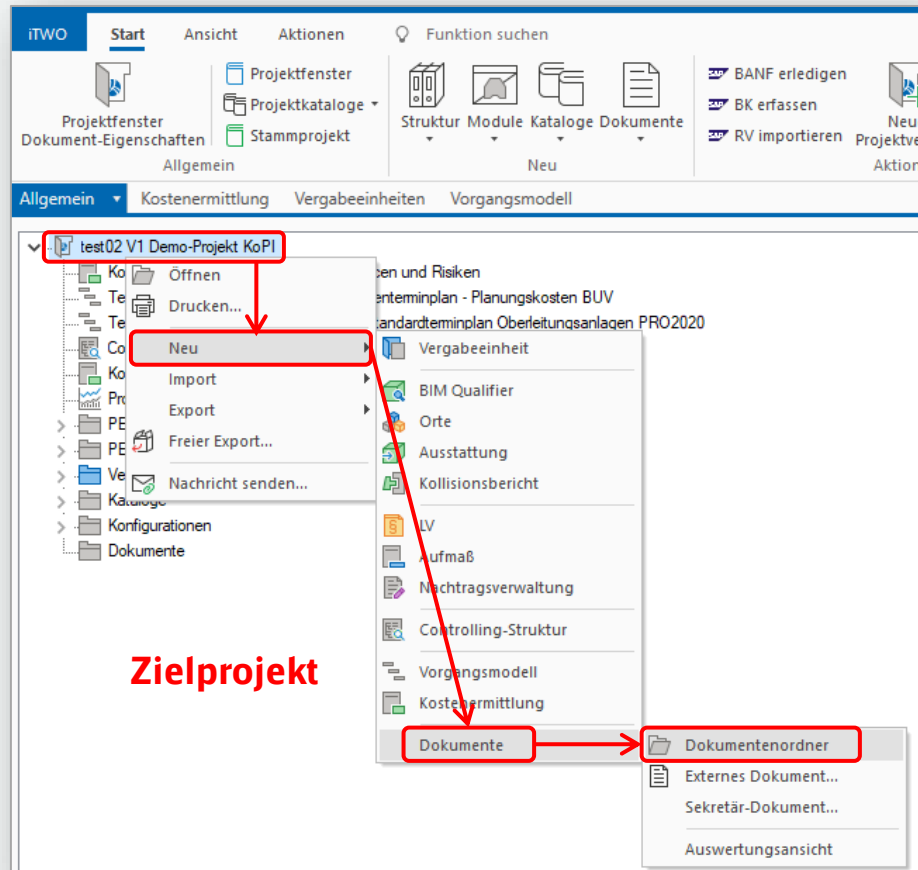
iTWO Start Ansicht Aktionen Funktion suchen

Projektfenster Dokument-Eigenschaften
Projektfenster
Projektkataloge
Stammprojekt
Allgemein

Struktur Module Kataloge Dokumente
Neu

BANF erledigen
BK erfassen
RV importieren
Neu Projektve
Aktion

Allgemein Kostenermittlung Vergabeeinheiten Vorgangsmodell

test02 V1 Demo-Projekt KoPI
Ko
Te
Te
Co
Ko
Pro
PE
PE
Ve
Kataloge
Konfigurationen
Dokumente

cen und Risiken
enterminplan - Planungskosten BUV
tandardterminplan Oberleitungsanlagen PRO2020

Öffnen
Drucken...
Neu
Import
Export
Freier Export...
Nachricht senden...

Vergabeeinheit
BIM Qualifier
Orte
Ausstattung
Kollisionsbericht
LV
Aufmaß
Nachtragsverwaltung
Controlling-Struktur
Vorgangsmodell
Kostenermittlung
Dokumente

Dokumentenordner
Externes Dokument...
Sekretär-Dokument...
Auswertungsansicht

Zielprojekt